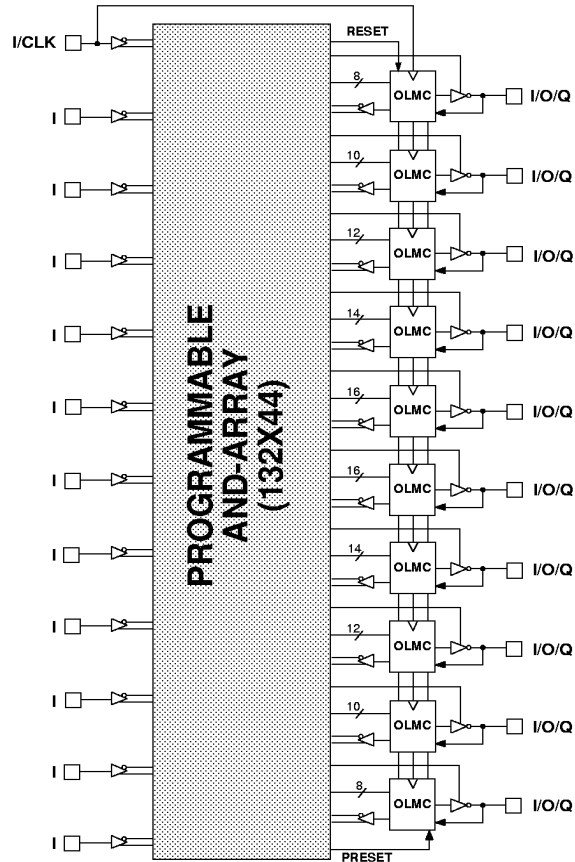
I/CLK

RESET

I

I

I

I

I

I

I

I

I

I

I

PROGRAMMABLE AND-ARRAY (132X44)

8

OLMC

I/O/Q

10

OLMC

I/O/Q

12

OLMC

I/O/Q

14

OLMC

I/O/Q

16

OLMC

I/O/Q

16

OLMC

I/O/Q

14

OLMC

I/O/Q

12

OLMC

I/O/Q

10

OLMC

I/O/Q

8

OLMC

I/O/Q

PRESET